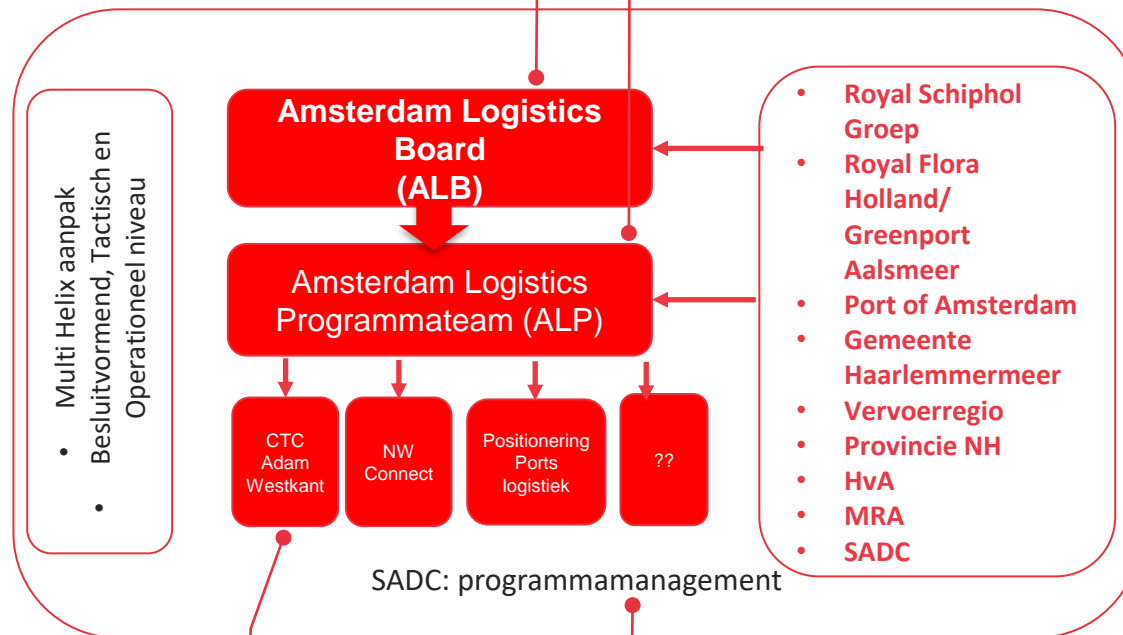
• Multi Helix aanpak
• Besluitvormend, Tactisch en Operationeel niveau

Amsterdam Logistics Board (ALB)

Amsterdam Logistics Programmateam (ALP)

CTC Adam Westkant

NW Connect

Positionering Ports logistiek

??

• Royal Schiphol Groep
• Royal Flora Holland/ Greenport Aalsmeer
• Port of Amsterdam
• Gemeente Haarlemmermeer
• Vervoerregio
• Provincie NH
• HvA
• MRA
• SADC

SADC: programmamanagement